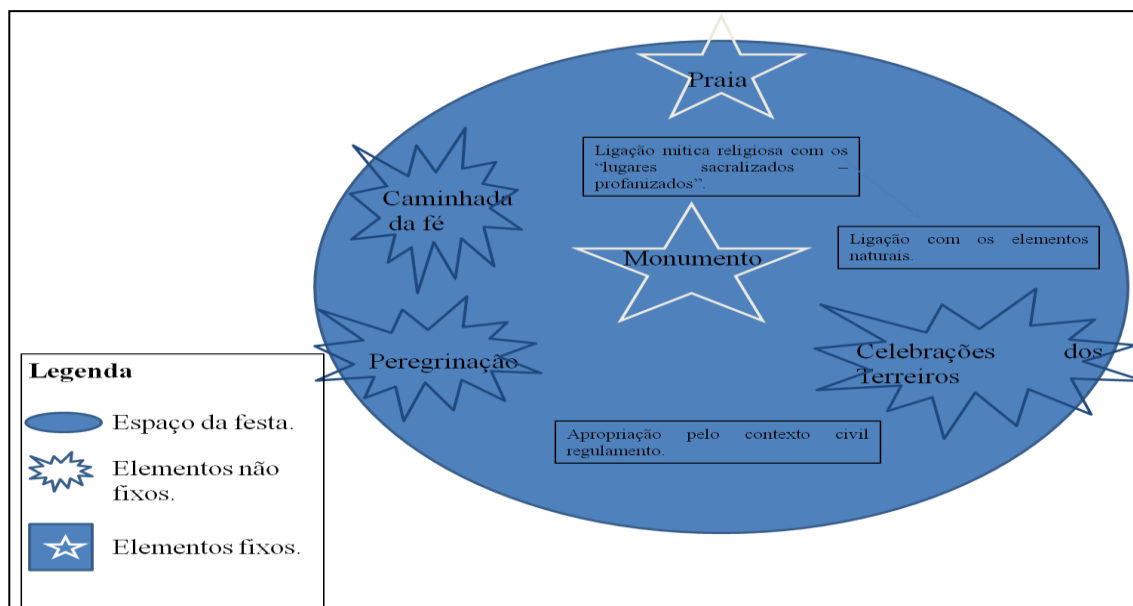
Praia

Ligação mítica religiosa com os "lugares sacralizados – profanizados".

Caminhada da fé

Monumento

Ligação com os elementos naturais.

Peregrinação

Celebrações dos Terreiros

Apropriação pelo contexto civil regulamento.

Legenda

Espaço da festa.

Elementos não fixos.

Elementos fixos.